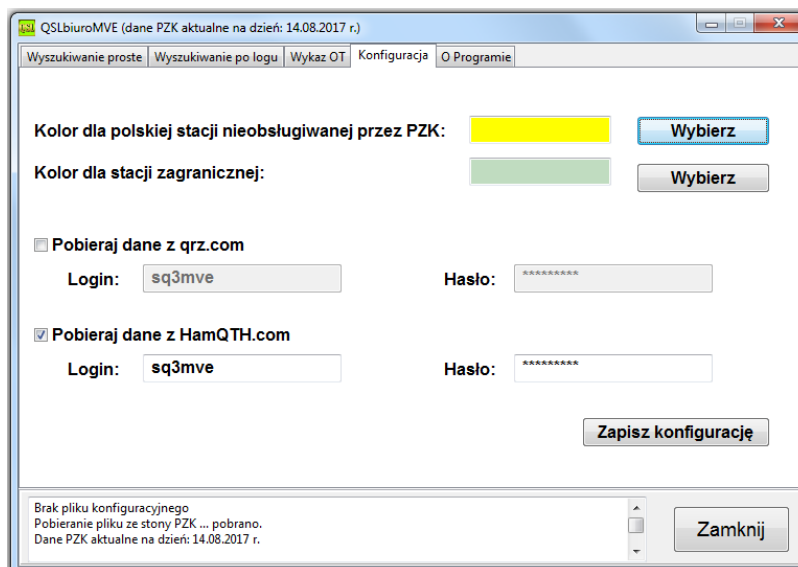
QSL QSLbiuroMVE (dane PZK aktualne na dzień: 14.08.2017 r.)

Wyszukiwanie proste | Wyszukiwanie po logu | Wykaz OT | Konfiguracja | O Programie

Kolor dla polskiej stacji nieobsługiwanej przez PZK: Wybierz

Kolor dla stacji zagranicznej: Wybierz

Pobieraj dane z qrz.com

Login: sq3mve Hasło: *********

Pobieraj dane z HamQTH.com

Login: sq3mve Hasło: *********

Zapisz konfigurację

Brak pliku konfiguracyjnego
Pobieranie pliku ze stony PZK ... pobrano.
Dane PZK aktualne na dzień: 14.08.2017 r.

Zamknij